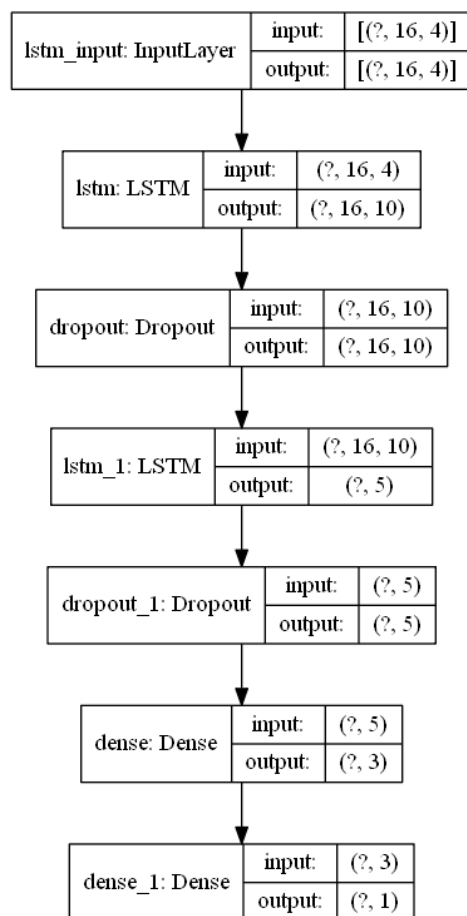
lstm_input: InputLayer | input: | [(?, 16, 4)]
output: | [(?, 16, 4)]

lstm: LSTM | input: | (?, 16, 4)
output: | (?, 16, 10)

dropout: Dropout | input: | (?, 16, 10)
output: | (?, 16, 10)

lstm_1: LSTM | input: | (?, 16, 10)
output: | (?, 5)

dropout_1: Dropout | input: | (?, 5)
output: | (?, 5)

dense: Dense | input: | (?, 5)
output: | (?, 3)

dense_1: Dense | input: | (?, 3)
output: | (?, 1)